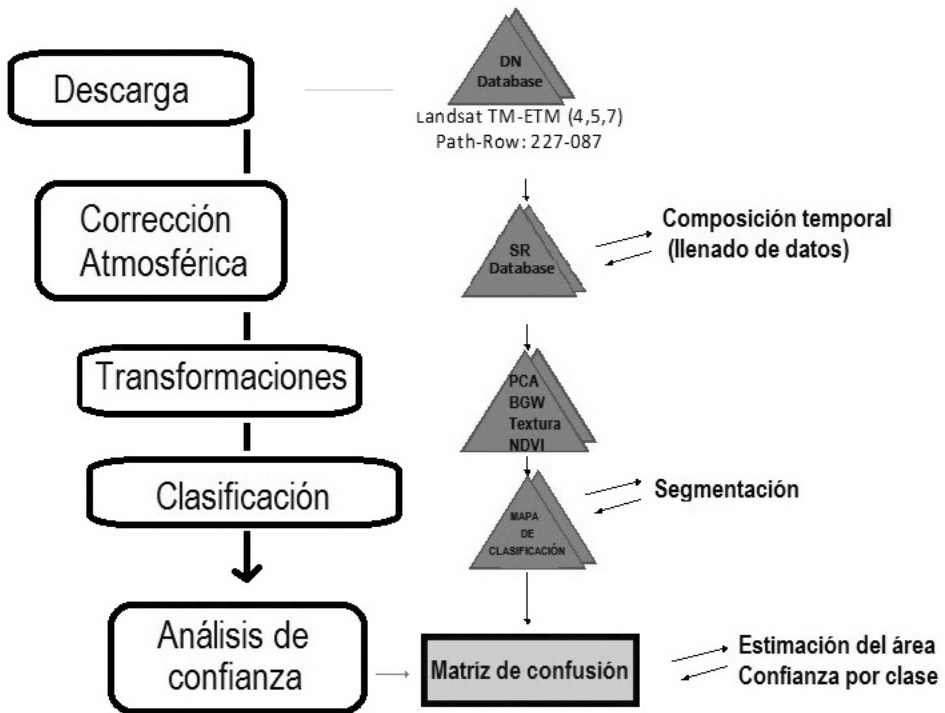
Descarga

DN
Database

Landsat TM-ETM (4,5,7)
Path-Row: 227-087

Corrección
Atmosférica

SR
Database

Composición temporal
(llenado de datos)

Transformaciones

PCA
BGW
Textura
NDVI

Clasificación

MAPA
DE
CLASIFICACIÓN

Segmentación

Análisis de
confianza

Matriz de confusión

Estimación del área
Confianza por clase